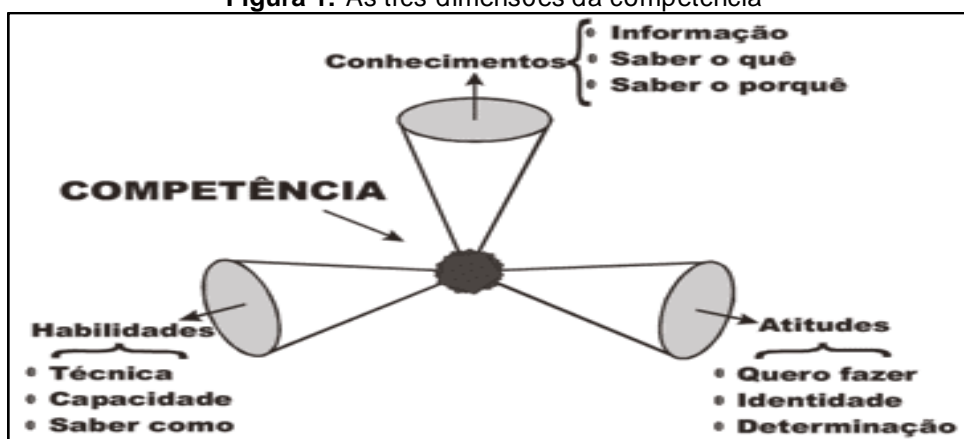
**Figura 1.** As três dimensões da competência

Conhecimentos
• Informação
• Saber o quê
• Saber o porquê

COMPETÊNCIA

Habilidades
• Técnica
• Capacidade
• Saber como

Atitudes
• Quero fazer
• Identidade
• Determinação